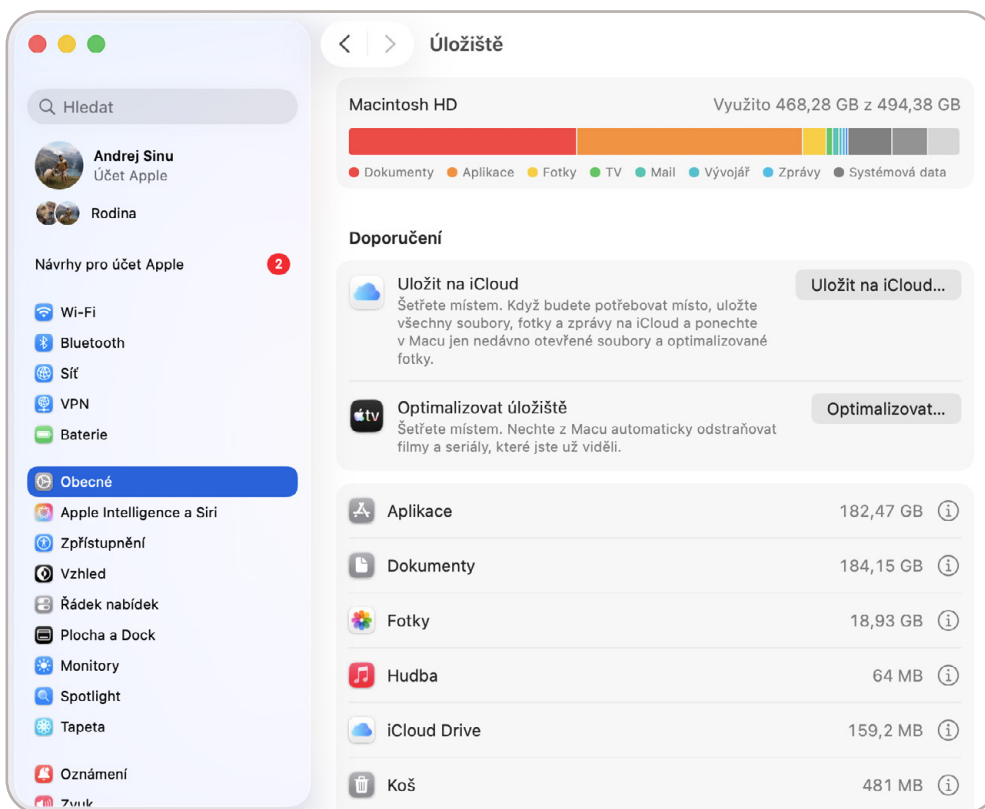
Hledat

Andrej Sinu
Účet Apple

Rodina

Návrhy pro účet Apple 2

Wi-Fi
Bluetooth
Síť
VPN
Baterie

Obecné
Apple Intelligence a Siri
Zpřístupnění
Vzhled
Řádek nabídek
Plocha a Dock
Monitory
Spotlight
Tapeta

Oznámení
Zvuk

Úložiště

Macintosh HD Využito 468,28 GB z 494,38 GB

Dokumenty Aplikace Fotky TV Mail Vývojář Zprávy Systémová data

Doporučení

Uložit na iCloud
Šetřete místem. Když budete potřebovat místo, uložte všechny soubory, fotky a zprávy na iCloud a ponechte v Macu jen nedávno otevřené soubory a optimalizované fotky.
Uložit na iCloud…

tv
Optimalizovat úložiště
Šetřete místem. Nechte z Macu automaticky odstraňovat filmy a seriály, které jste už viděli.
Optimalizovat…

| Aplikace | 182,47 GB |
|---|---|
| Dokumenty | 184,15 GB |
| Fotky | 18,93 GB |
| Hudba | 64 MB |
| iCloud Drive | 159,2 MB |
| Koš | 481 MB |